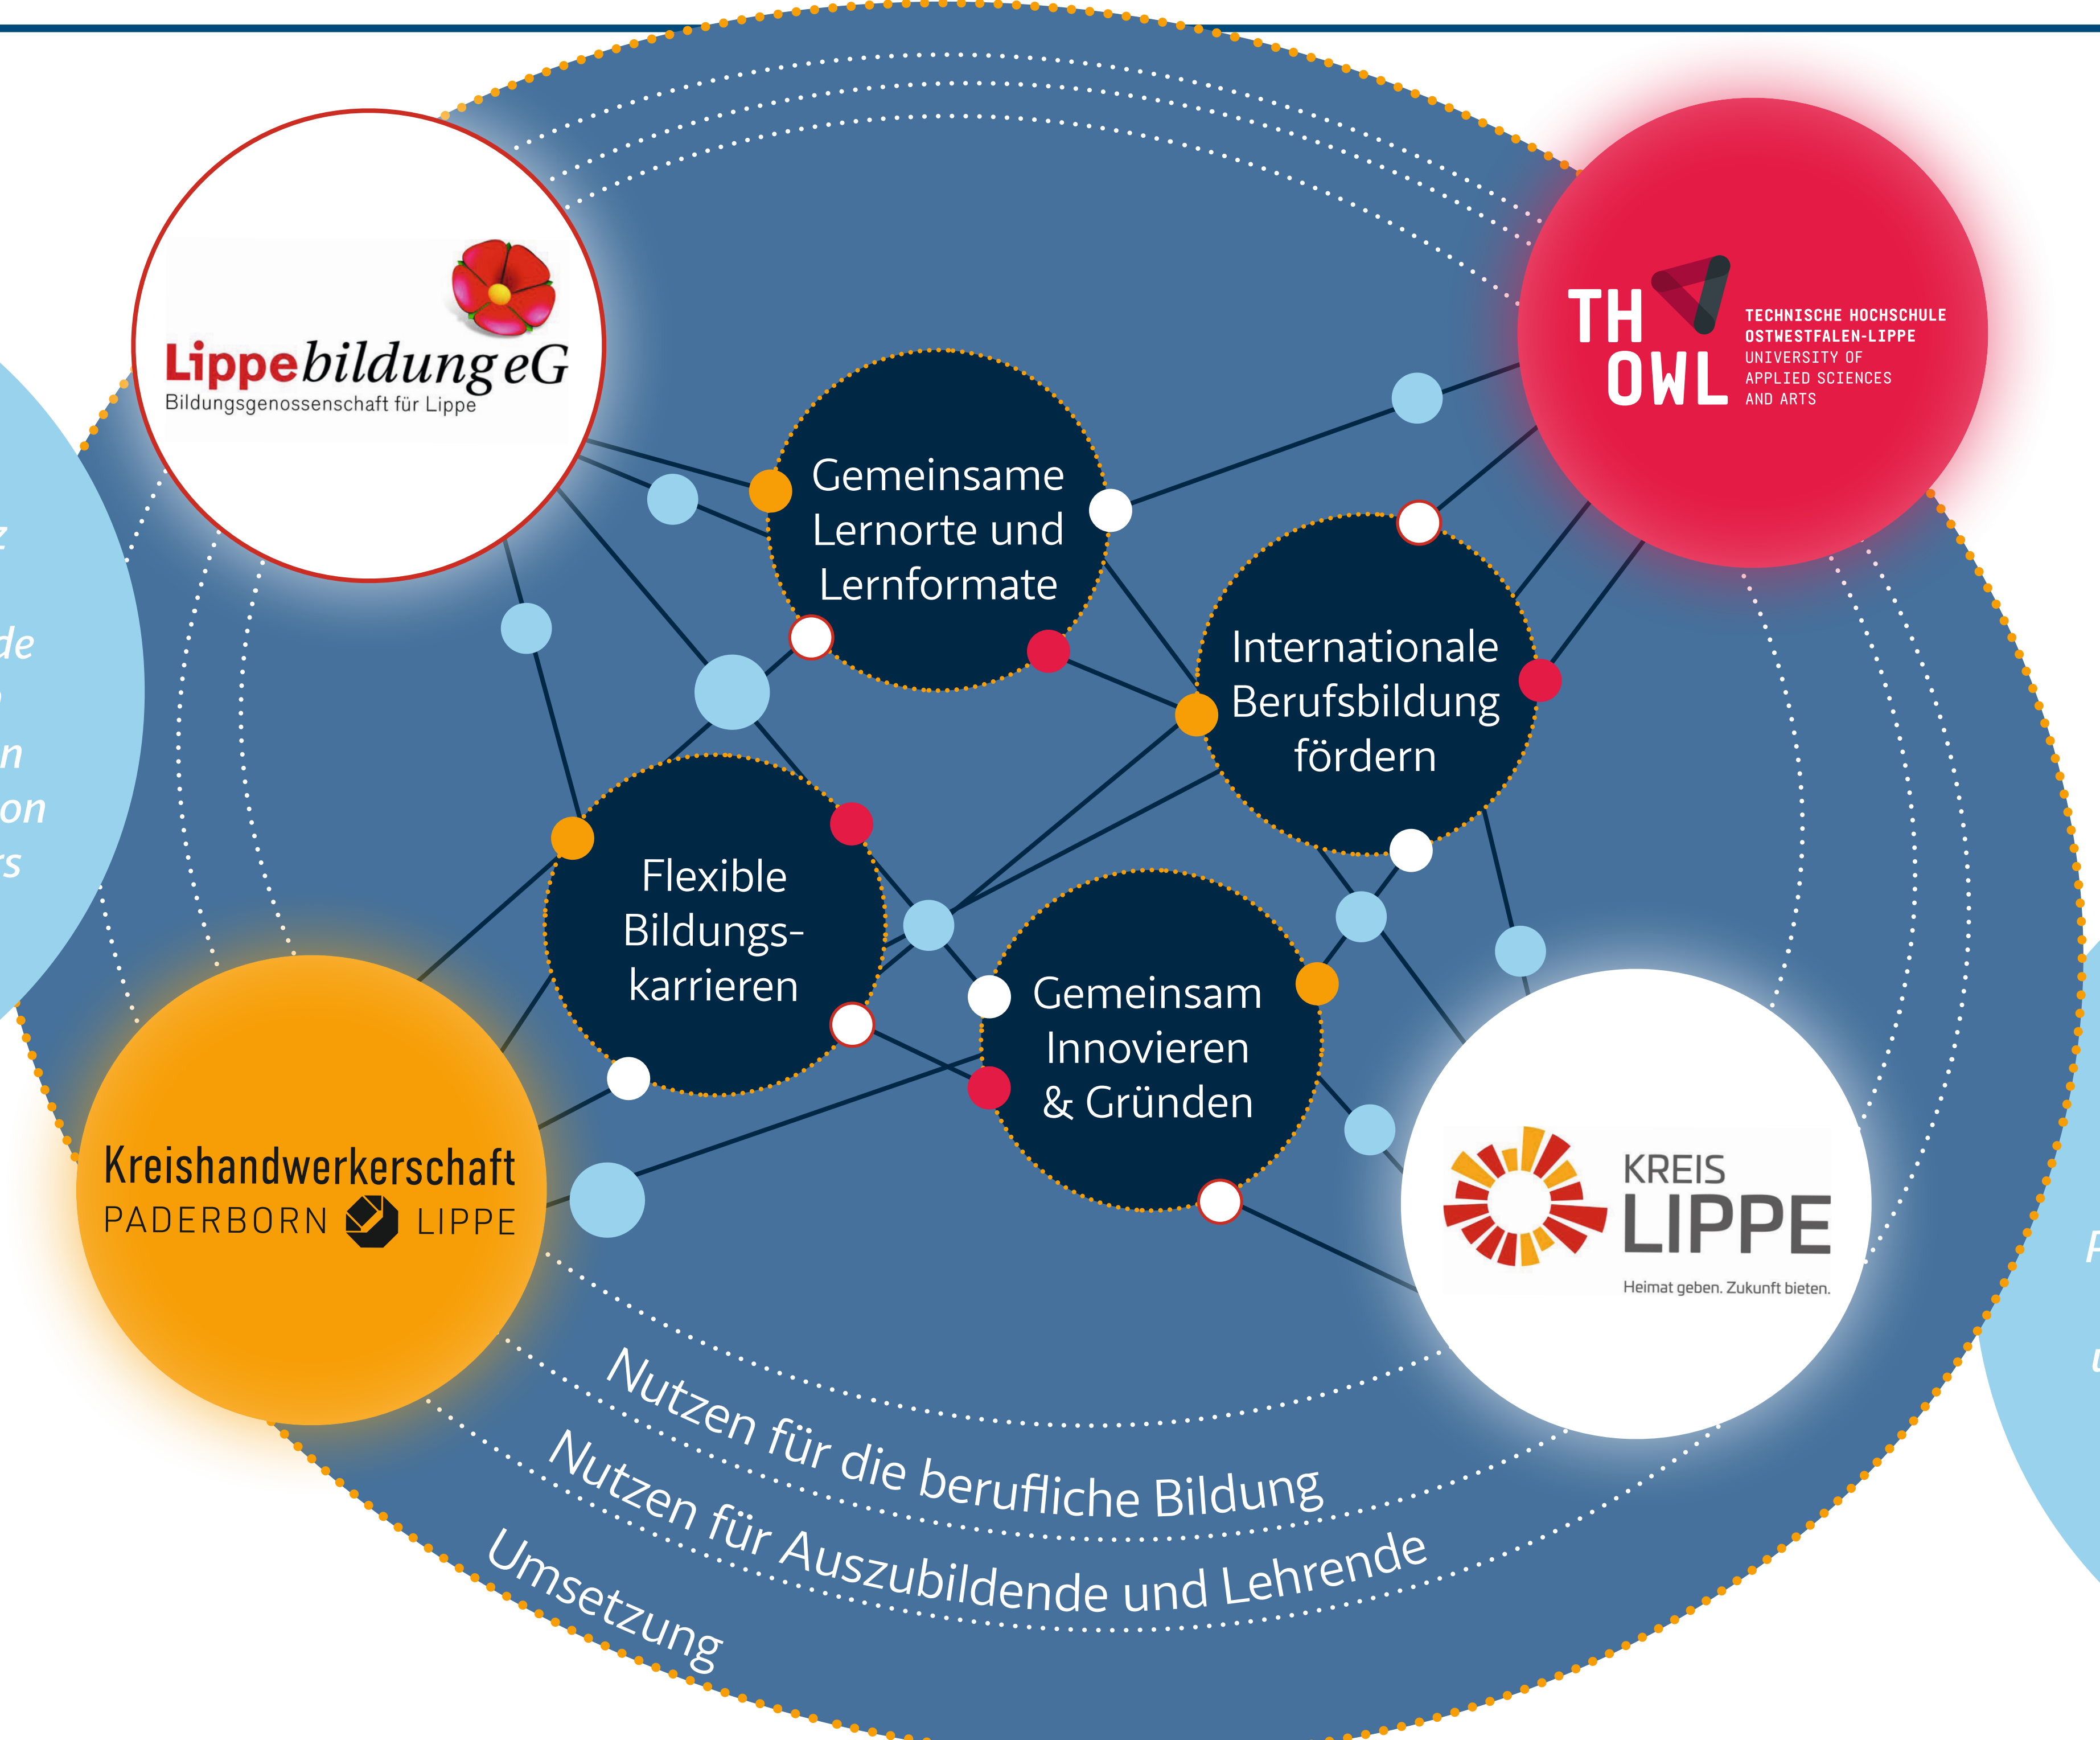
Lippebildung eG
Bildungsgenossenschaft für Lippe

TH OWL
TECHNISCHE HOCHSCHULE OSTWESTFALEN-LIPPE
UNIVERSITY OF APPLIED SCIENCES AND ARTS

Gemeinsame Lernorte und Lernformate

Internationale Berufsbildung fördern

Flexible Bildungskarrieren

Gemeinsam Innovieren & Gründen

Kreishandwerkerschaft
PADERBORN LIPPE

KREIS LIPPE
Heimat geben. Zukunft bieten.

Nutzen für die berufliche Bildung
Nutzen für Auszubildende und Lehrende
Umsetzung

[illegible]